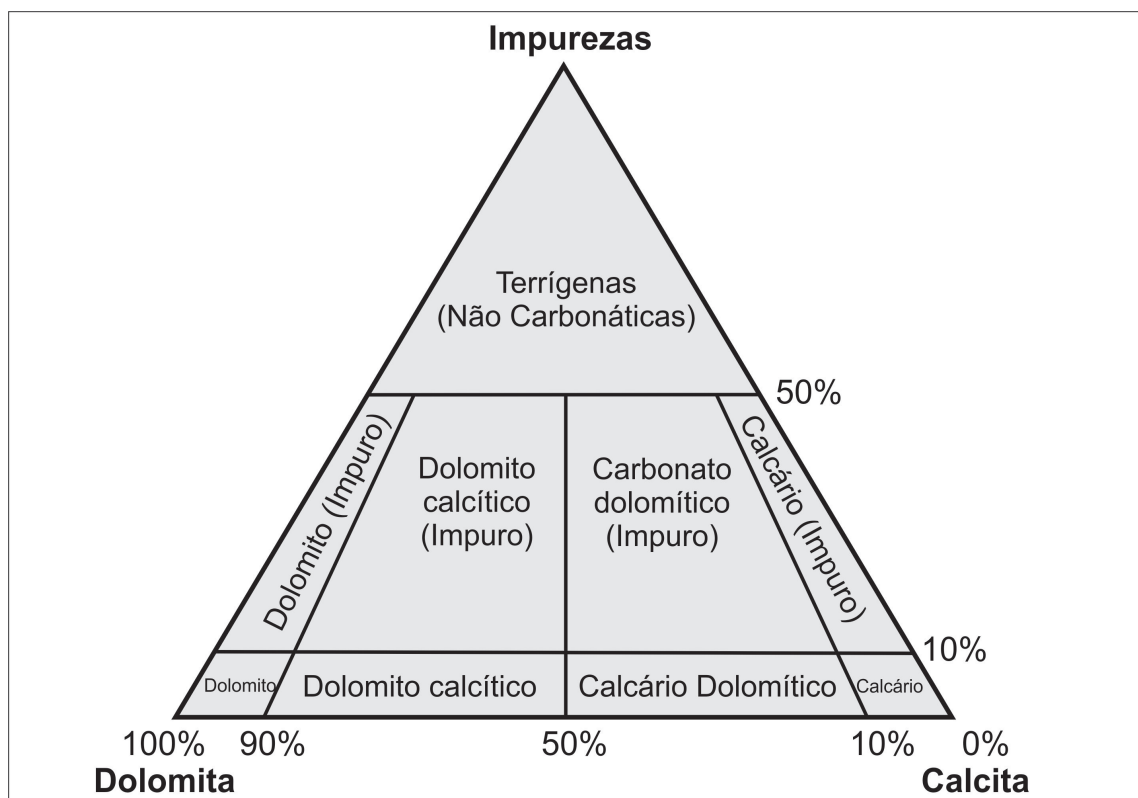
Impurezas

Terrígenas
(Não Carbonáticas)

50%

Dolomito (Impuro)

Dolomito
calcítico
(Impuro)

Carbonato
dolomítico
(Impuro)

Calcário (Impuro)

10%

Dolomito

Dolomito calcítico

Calcário Dolomítico

Calcário

100%

90%

50%

10%

0%

Dolomita

Calcita